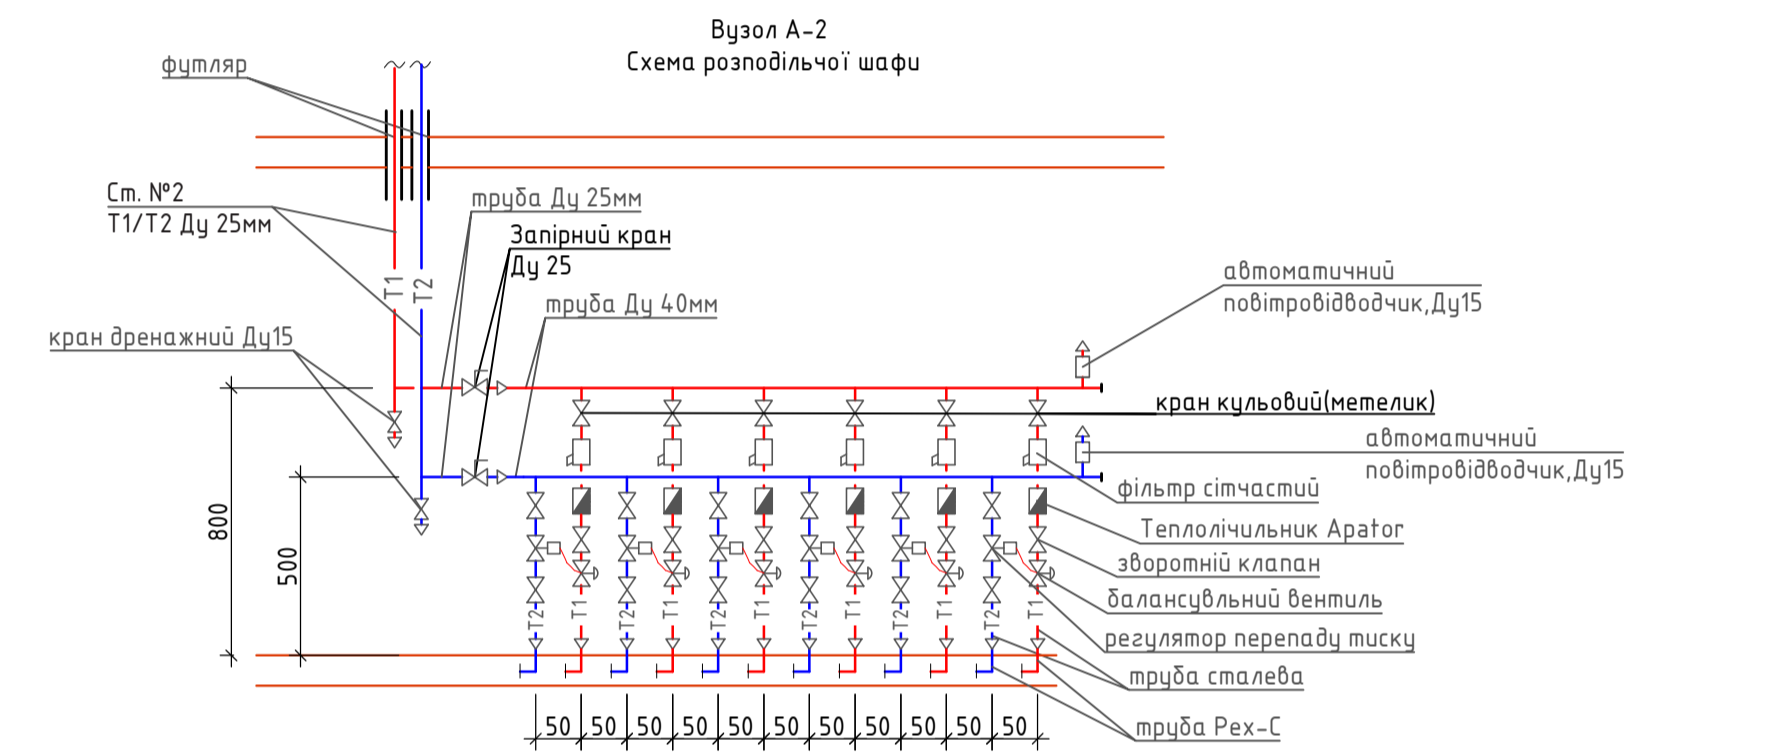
Вузол А-2
Схема розподільчої шафи

футляр

Ст. №2
Т1/Т2 Ду 25мм

труба Ду 25мм

Запірний кран
Ду 25

труба Ду 40мм

кран дренажний Ду15

автоматичний
повітровідводчик,Ду15

кран кульовий(метелик)

автоматичний
повітровідводчик,Ду15

фільтр сітчастий

Теплолічильник Apator

зворотній клапан

балансувльний вентиль

регулятор перепаду тиску

труба сталева

труба Pex-C

Т1 Т2

800

500

Т2 Т1 Т2 Т1 Т2 Т1 Т2 Т1 Т2 Т1 Т2 Т1

50 50 50 50 50 50 50 50 50 50 50